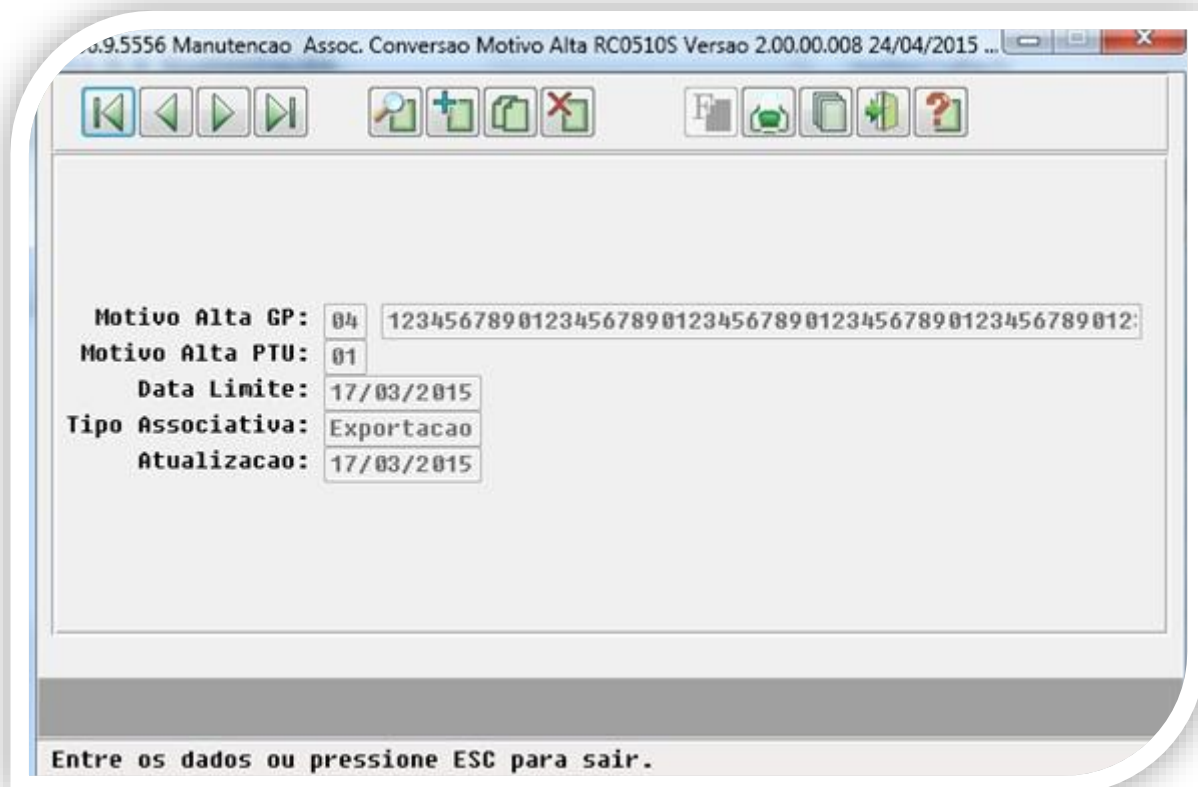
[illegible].9.5556 Manutencao Assoc. Conversao Motivo Alta RC0510S Versao 2.00.00.008 24/04/2015 ...

Motivo Alta GP: 04 12345678901234567890123456789012345678901234567890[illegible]
Motivo Alta PTU: 01
Data Limite: 17/03/2015
Tipo Associativa: Exportacao
Atualizacao: 17/03/2015

Entre os dados ou pressione ESC para sair.